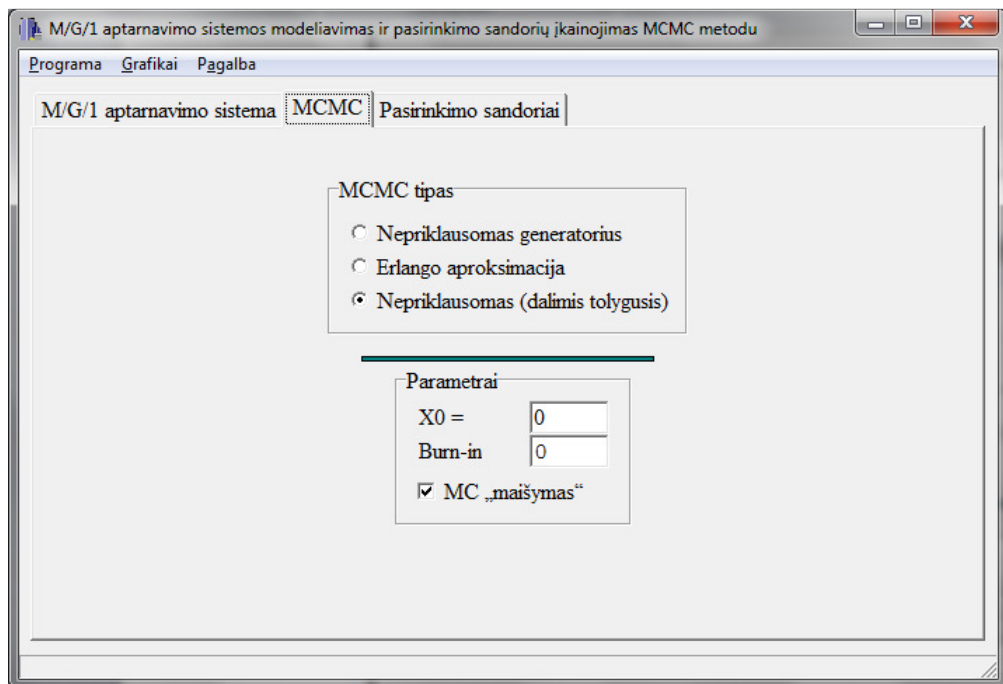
M/G/1 aptarnavimo sistemos modeliavimas ir pasirinkimo sandorių įkainojimas MCMC metodu

Programa Grafikai Pagalba

M/G/1 aptarnavimo sistema | MCMC | Pasirinkimo sandoriai

MCMC tipas
Nepriklausomas generatorius
Erlango aproksimacija
Nepriklausomas (dalimis tolygusis)

Parametrai
X0 = 0
Burn-in 0
MC „maišymas“